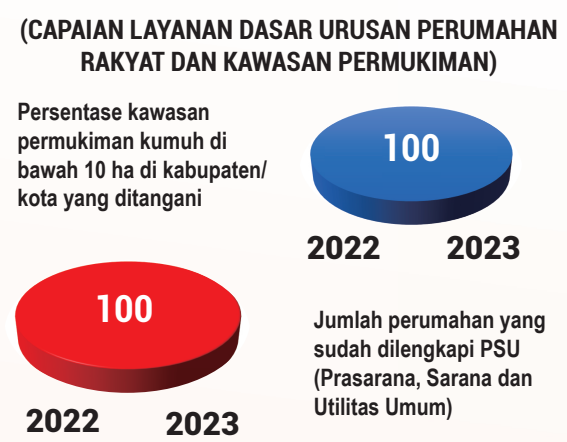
(CAPAIAN LAYANAN DASAR URUSAN PERUMAHAN RAKYAT DAN KAWASAN PERMUKIMAN)

Persentase kawasan permukiman kumuh di bawah 10 ha di kabupaten/ kota yang ditangani

100

2022 2023

100

2022 2023

Jumlah perumahan yang sudah dilengkapi PSU (Prasarana, Sarana dan Utilitas Umum)